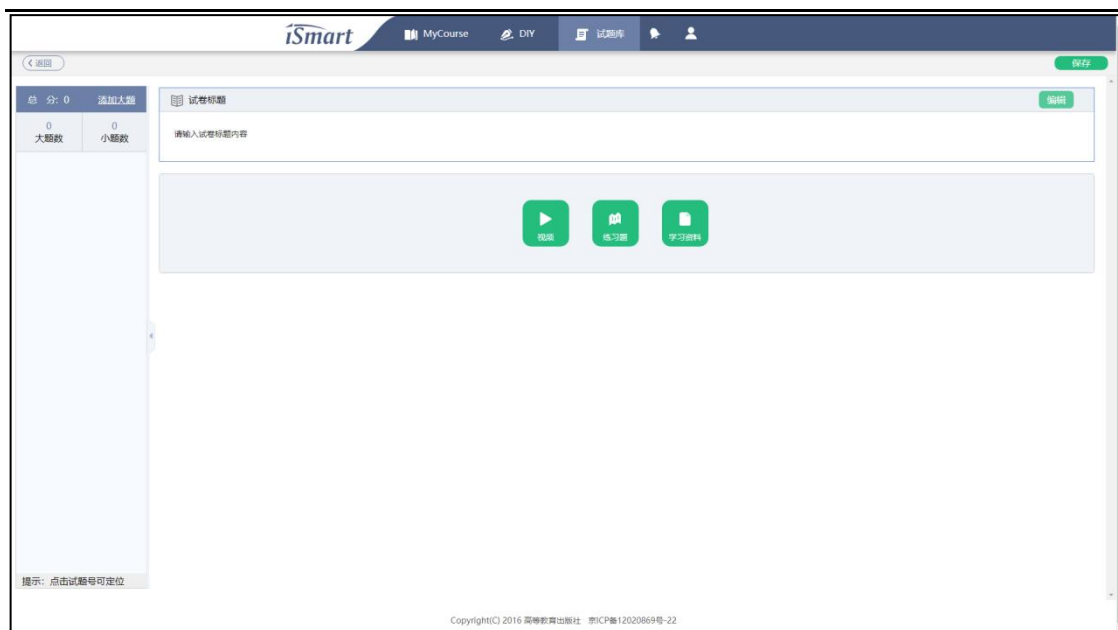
iSmart MyCourse DIY 试题库

返回

保存

总 分: 0 添加大题

0 大题数 0 小题数

试卷标题 编辑

请输入试卷标题内容

视频 练习题 学习资料

提示：点击试题号可定位

Copyright(C) 2016 高等教育出版社 京ICP备12020869号-22